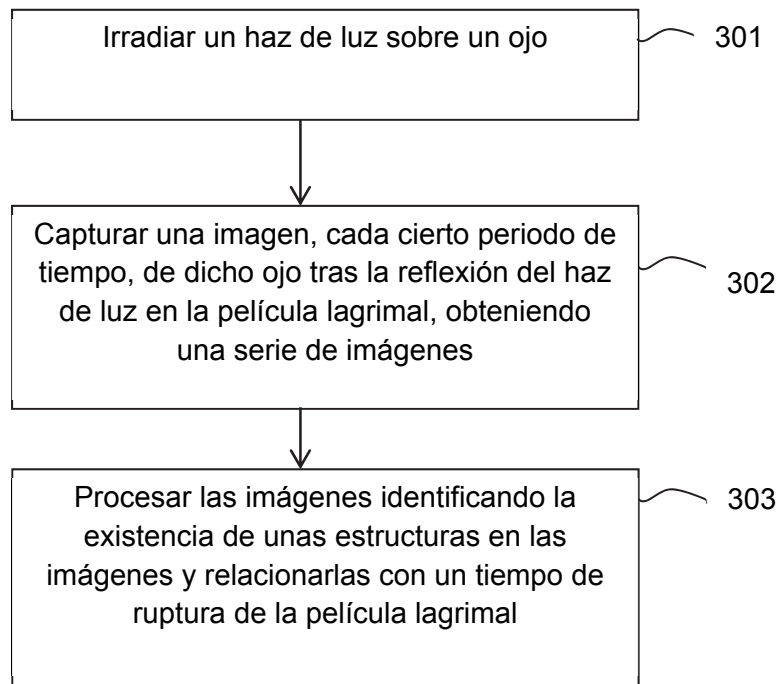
Irradiar un haz de luz sobre un ojo

301

Capturar una imagen, cada cierto periodo de tiempo, de dicho ojo tras la reflexión del haz de luz en la película lagrimal, obteniendo una serie de imágenes

302

Procesar las imágenes identificando la existencia de unas estructuras en las imágenes y relacionarlas con un tiempo de ruptura de la película lagrimal

303